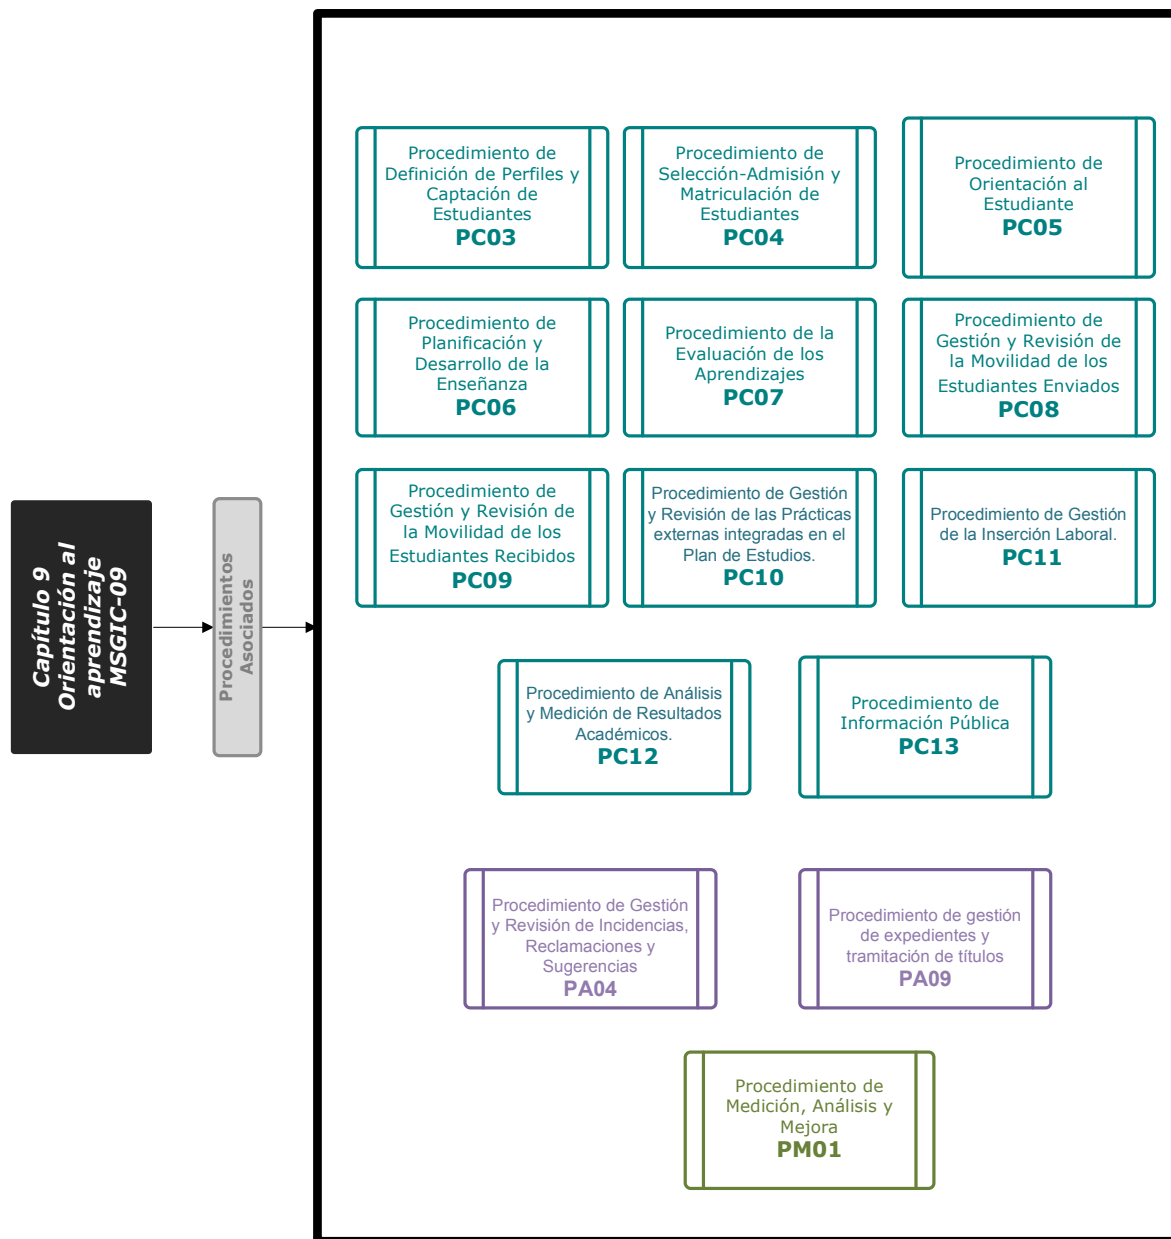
Capítulo 9
Orientación al aprendizaje
MSGIC-09

Procedimientos Asociados

Procedimiento de Definición de Perfiles y Captación de Estudiantes
PC03

Procedimiento de Selección-Admisión y Matriculación de Estudiantes
PC04

Procedimiento de Orientación al Estudiante
PC05

Procedimiento de Planificación y Desarrollo de la Enseñanza
PC06

Procedimiento de la Evaluación de los Aprendizajes
PC07

Procedimiento de Gestión y Revisión de la Movilidad de los Estudiantes Enviados
PC08

Procedimiento de Gestión y Revisión de la Movilidad de los Estudiantes Recibidos
PC09

Procedimiento de Gestión y Revisión de las Prácticas externas integradas en el Plan de Estudios.
PC10

Procedimiento de Gestión de la Inserción Laboral.
PC11

Procedimiento de Análisis y Medición de Resultados Académicos.
PC12

Procedimiento de Información Pública
PC13

Procedimiento de Gestión y Revisión de Incidencias, Reclamaciones y Sugerencias
PA04

Procedimiento de gestión de expedientes y tramitación de títulos
PA09

Procedimiento de Medición, Análisis y Mejora
PM01